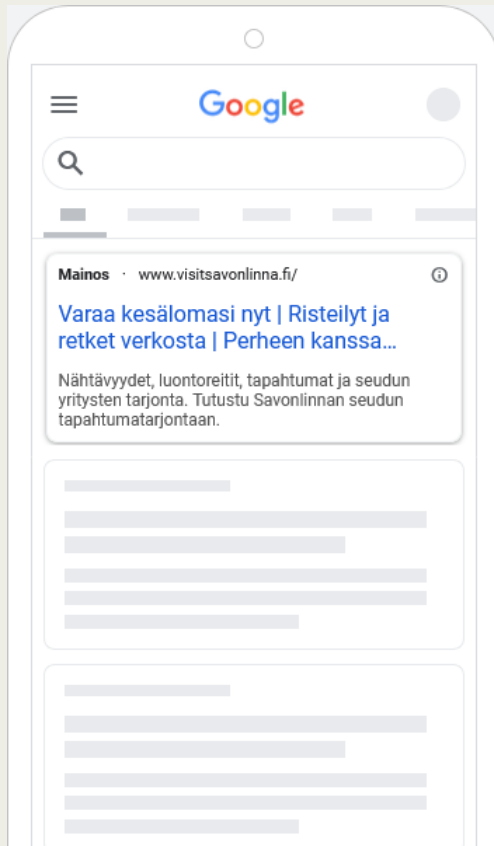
Google

Mainos · www.visitsavonlinna.fi/

Varaa kesälomasi nyt | Risteilyt ja retket verkosta | Perheen kanssa...

Nähtävyydet, luontoreitit, tapahtumat ja seudun yritysten tarjonta. Tutustu Savonlinnan seudun tapahtumatarjontaan.